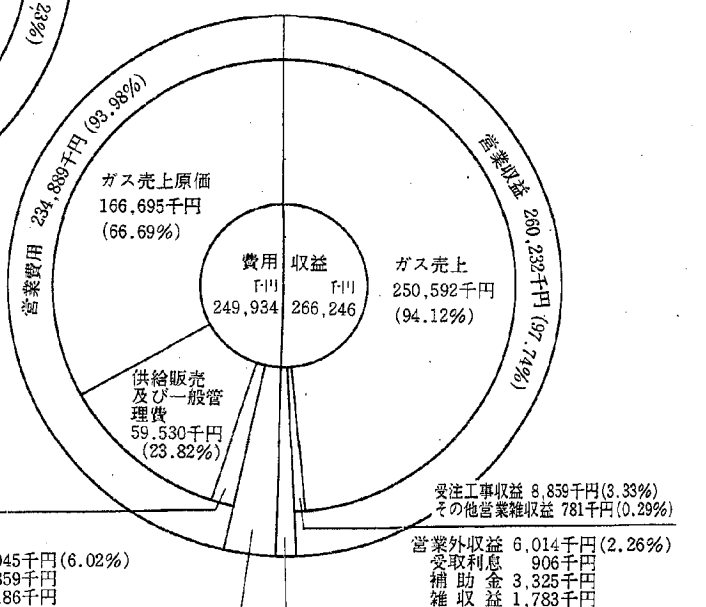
23%)

営業費用 234,889千円 (93.98%)

ガス売上原価
166,695千円
(66.69%)

費用
千円
249,934

収益
千円
266,246

ガス売上
250,592千円
(94.12%)

営業収益 260,232千円 (97.74%)

供給販売
及び一般管
理費
59,530千円
(23.82%)

受注工事収益 8,859千円(3.33%)
その他営業雑収益 781千円(0.29%)

045千円(6.02%)
859千円
86千円

営業外収益 6,014千円(2.26%)
受取利息 906千円
補助金 3,325千円
雑収益 1,783千円